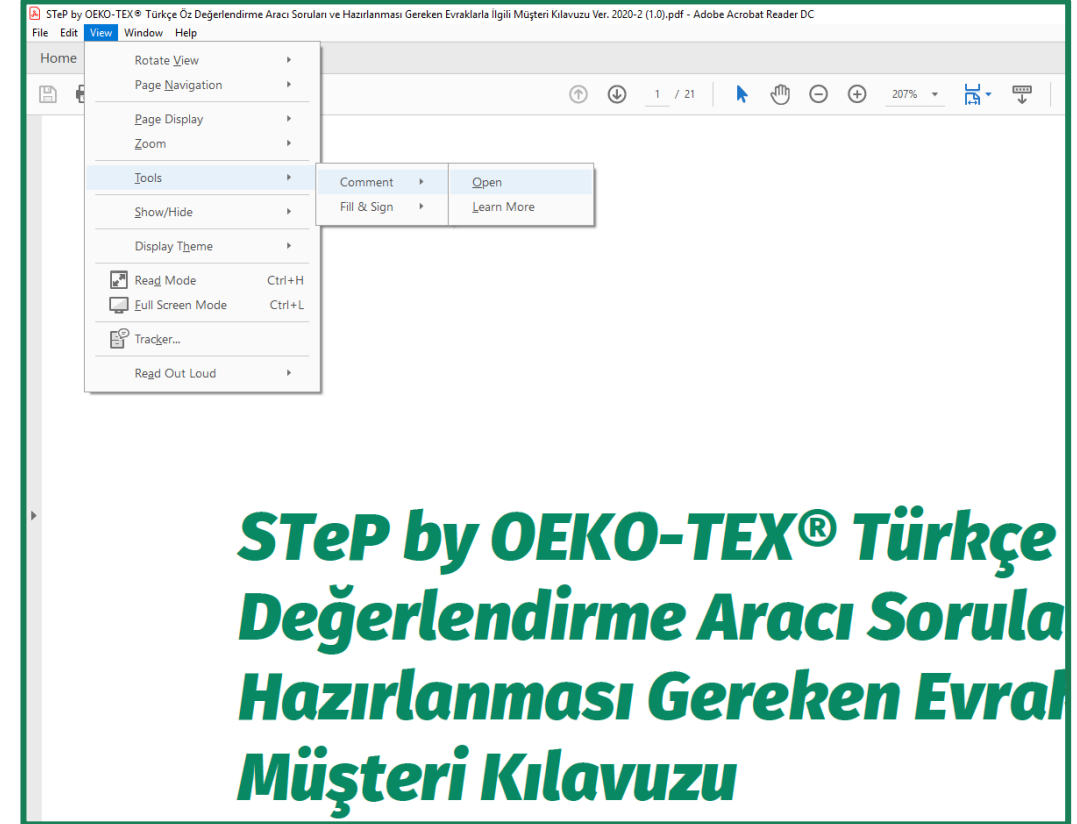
STeP by OEKO-TEX® Türkçe Öz Değerlendirme Aracı Soruları ve Hazırlanması Gereken Evraklarla İlgili Müşteri Kılavuzu Ver. 2020-2 (1.0).pdf - Adobe Acrobat Reader DC

File Edit View Window Help

Home

Rotate View
Page Navigation
Page Display
Zoom
Tools
Show/Hide
Display Theme
Read Mode Ctrl+H
Full Screen Mode Ctrl+L
Tracker...
Read Out Loud

Comment
Fill & Sign

Open
Learn More

1 / 21

207%

STeP by OEKO-TEX® Türkçe
Değerlendirme Aracı Sorula
Hazırlanması Gereken Evral
Müşteri Kılavuzu